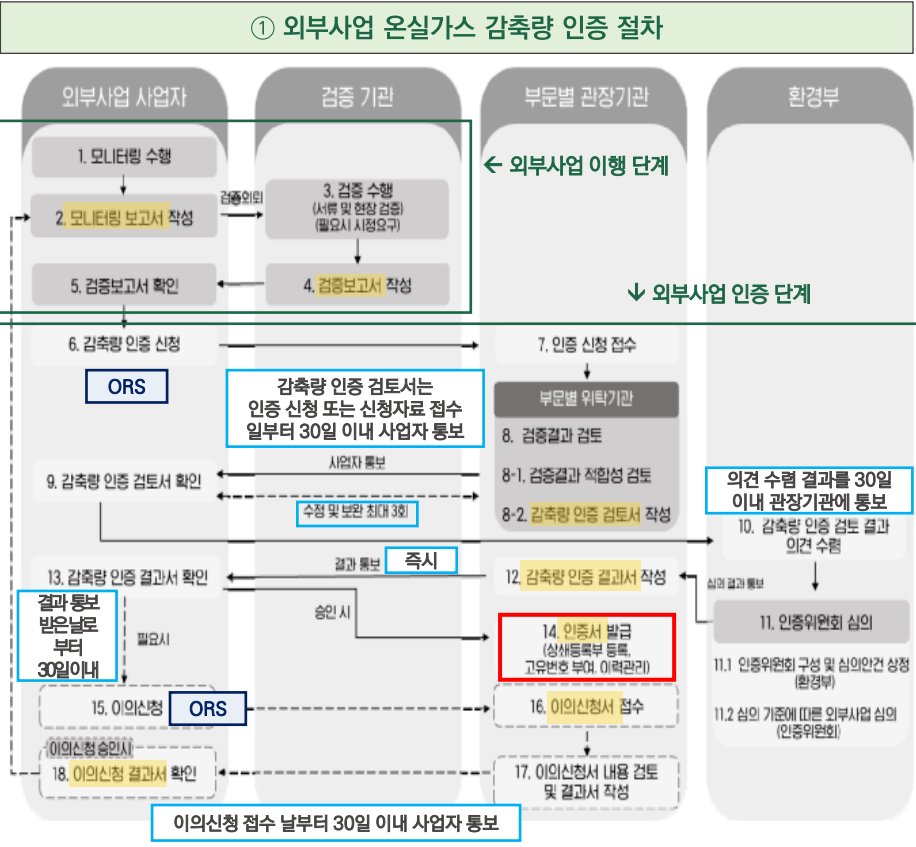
① 외부사업 온실가스 감축량 인증 절차

외부사업 사업자

검증 기관

부문별 관장기관

환경부

← 외부사업 이행 단계

1. 모니터링 수행

2. 모니터링 보고서 작성

검증의뢰

3. 검증 수행 (서류 및 현장 검증) (필요시 시정요구)

4. 검증보고서 작성

5. 검증보고서 확인

↓ 외부사업 인증 단계

6. 감축량 인증 신청

7. 인증 신청 접수

ORS

감축량 인증 검토서는 인증 신청 또는 신청자료 접수 일부터 30일 이내 사업자 통보

부문별 위탁기관

8. 검증결과 검토

8-1. 검증결과 적합성 검토

8-2. 감축량 인증 검토서 작성

사업자 통보

9. 감축량 인증 검토서 확인

수정 및 보완 최대 3회

의견 수렴 결과를 30일 이내 관장기관에 통보

10. 감축량 인증 검토 결과 의견 수렴

결과 통보

즉시

13. 감축량 인증 결과서 확인

12. 감축량 인증 결과서 작성

심의 결과 통보

11. 인증위원회 심의

11.1 인증위원회 구성 및 심의안건 상정 (환경부)

11.2 심의 기준에 따른 외부사업 심의 (인증위원회)

결과 통보 받은날로 부터 30일이내

필요시

승인 시

14. 인증서 발급 (상쇄등록부 등록, 고유번호 부여, 이력관리)

15. 이의신청

ORS

16. 이의신청서 접수

이의신청 승인시

18. 이의신청 결과서 확인

17. 이의신청서 내용 검토 및 결과서 작성

이의신청 접수 날부터 30일 이내 사업자 통보